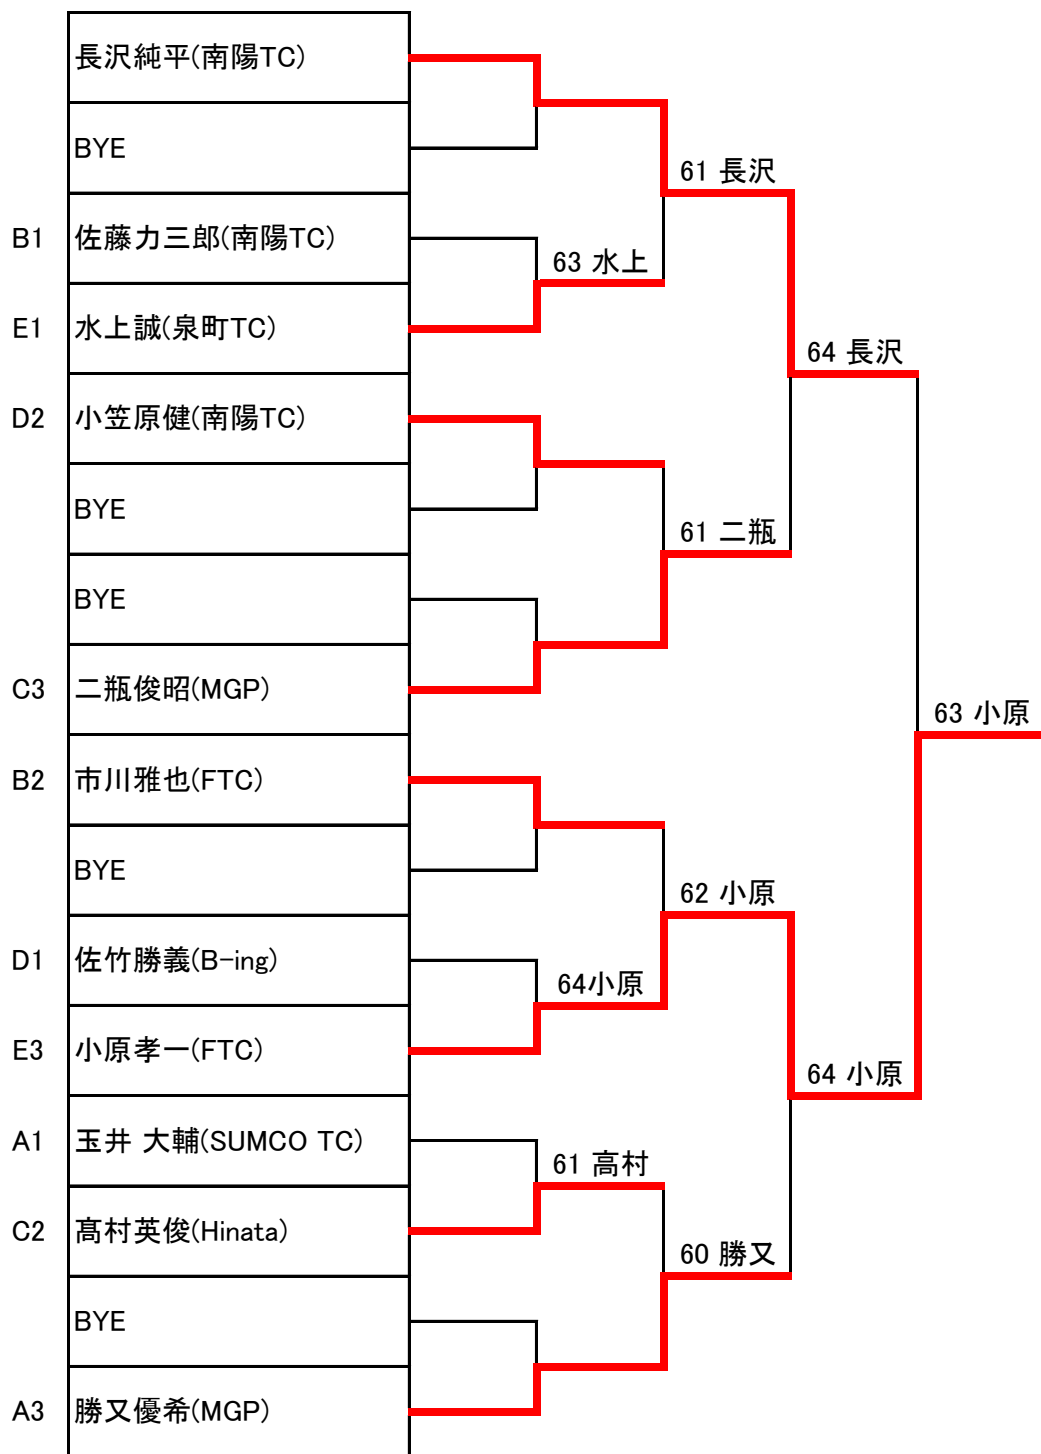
長沢純平(南陽TC)
BYE
B1 佐藤力三郎(南陽TC)
E1 水上誠(泉町TC)
D2 小笠原健(南陽TC)
BYE
BYE
C3 二瓶俊昭(MGP)
B2 市川雅也(FTC)
BYE
D1 佐竹勝義(B-ing)
E3 小原孝一(FTC)
A1 玉井 大輔(SUMCO TC)
C2 髙村英俊(Hinata)
BYE
A3 勝又優希(MGP)

63 水上
61 長沢
61 二瓶
64 長沢
64小原
62 小原
61 高村
60 勝又
64 小原
63 小原